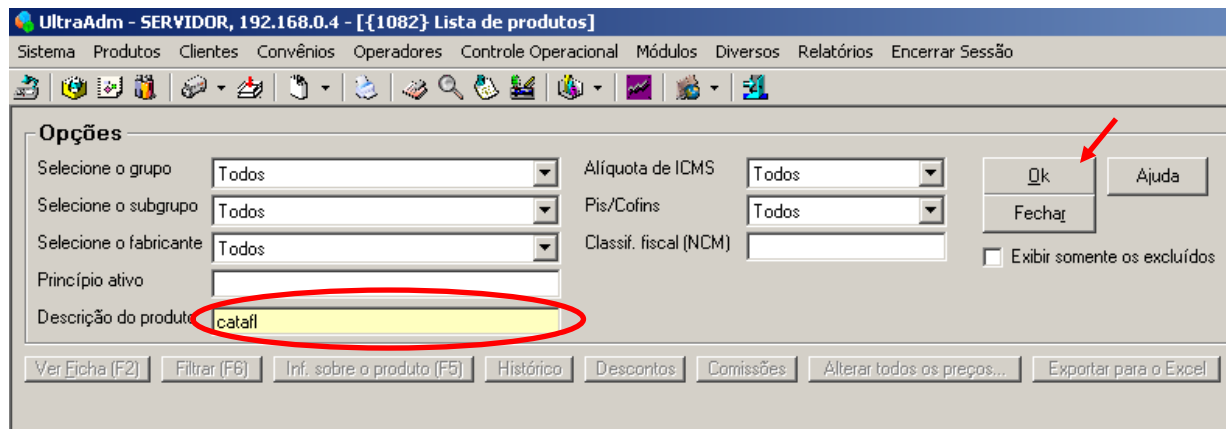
UltraAdm - SERVIDOR, 192.168.0.4 - [{1082} Lista de produtos]

Sistema Produtos Clientes Convênios Operadores Controle Operacional Módulos Diversos Relatórios Encerrar Sessão

Opções

Selecione o grupo Todos
Selecione o subgrupo Todos
Selecione o fabricante Todos
Princípio ativo
Descrição do produto catafl

Alíquota de ICMS Todos
Pis/Cofins Todos
Classif. fiscal (NCM)

Ok
Ajuda
Fechar
Exibir somente os excluídos

Ver Ficha (F2) Filtrar (F6) Inf. sobre o produto (F5) Histórico Descontos Comissões Alterar todos os preços... Exportar para o Excel